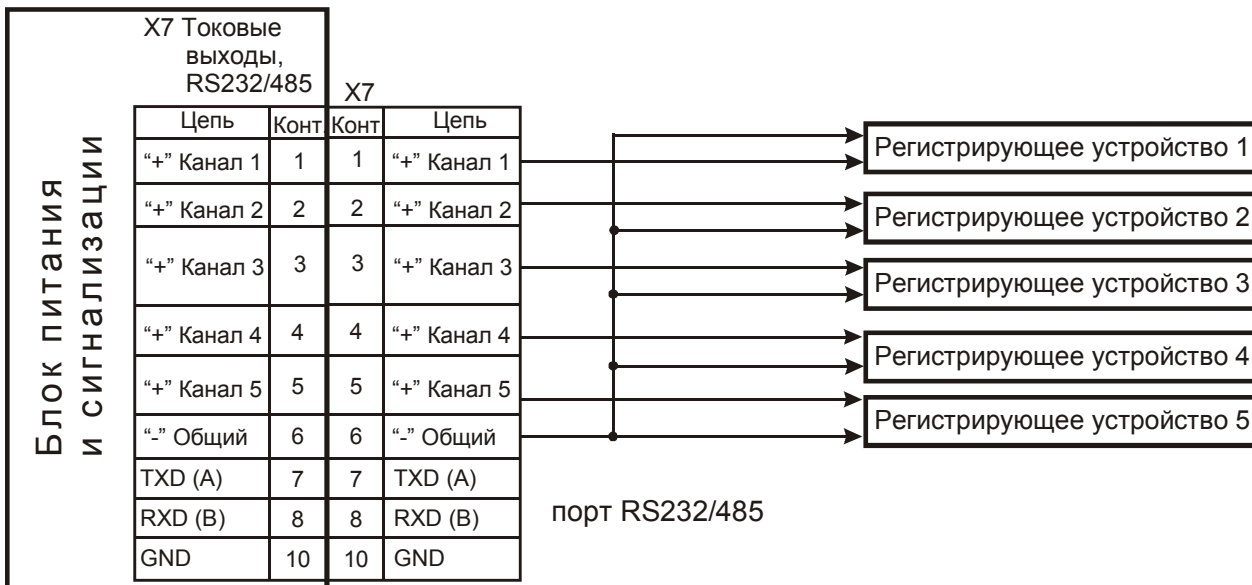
Блок питания и сигнализации

X7 Токовые выходы, RS232/485

| Цепь | Конт |
|---|---|
| "+" Канал 1 | 1 |
| "+" Канал 2 | 2 |
| "+" Канал 3 | 3 |
| "+" Канал 4 | 4 |
| "+" Канал 5 | 5 |
| "-" Общий | 6 |
| TXD (A) | 7 |
| RXD (B) | 8 |
| GND | 10 |

X7

| Конт | Цепь |
|---|---|
| 1 | "+" Канал 1 |
| 2 | "+" Канал 2 |
| 3 | "+" Канал 3 |
| 4 | "+" Канал 4 |
| 5 | "+" Канал 5 |
| 6 | "-" Общий |
| 7 | TXD (A) |
| 8 | RXD (B) |
| 10 | GND |

Регистрирующее устройство 1

Регистрирующее устройство 2

Регистрирующее устройство 3

Регистрирующее устройство 4

Регистрирующее устройство 5

порт RS232/485